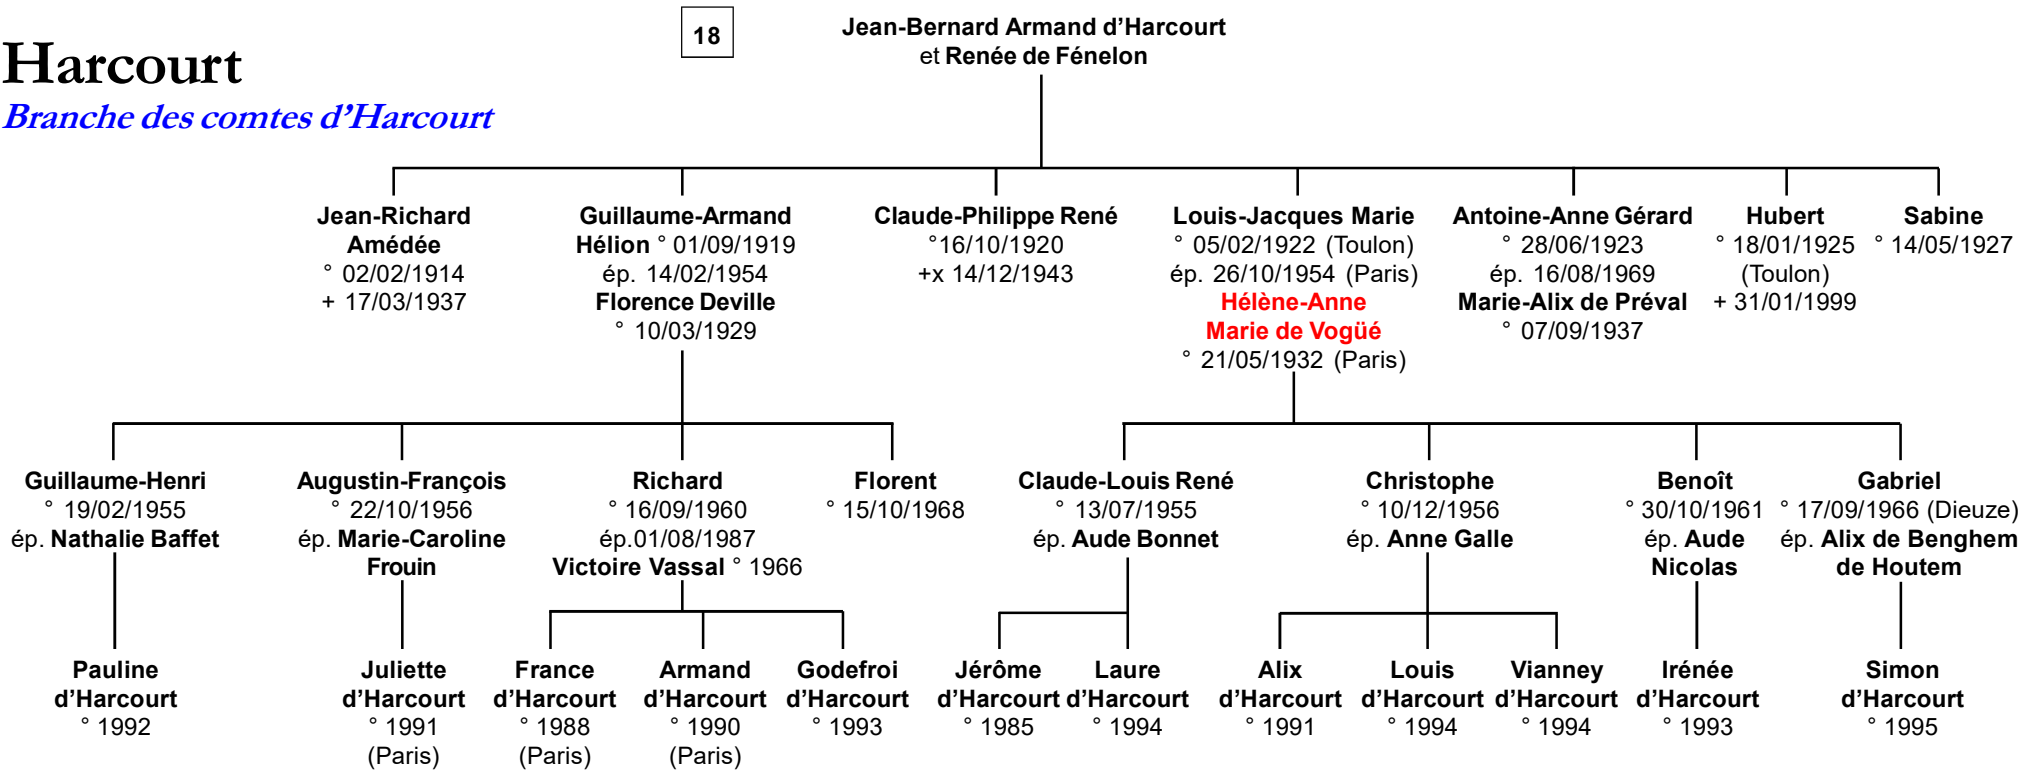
Harcourt
Branche des comtes d'Harcourt

18

Jean-Bernard Armand d'Harcourt
et Renée de Fénelon

Jean-Richard Amédée
° 02/02/1914
+ 17/03/1937

Guillaume-Armand Hélion ° 01/09/1919
ép. 14/02/1954
Florence Deville
° 10/03/1929

Claude-Philippe René
°16/10/1920
+x 14/12/1943

Louis-Jacques Marie
° 05/02/1922 (Toulon)
ép. 26/10/1954 (Paris)
Hélène-Anne Marie de Vogüé
° 21/05/1932 (Paris)

Antoine-Anne Gérard
° 28/06/1923
ép. 16/08/1969
Marie-Alix de Préval
° 07/09/1937

Hubert
° 18/01/1925 (Toulon)
+ 31/01/1999

Sabine
° 14/05/1927

Guillaume-Henri
° 19/02/1955
ép. Nathalie Baffet

Augustin-François
° 22/10/1956
ép. Marie-Caroline Frouin

Richard
° 16/09/1960
ép.01/08/1987
Victoire Vassal ° 1966

Florent
° 15/10/1968

Claude-Louis René
° 13/07/1955
ép. Aude Bonnet

Christophe
° 10/12/1956
ép. Anne Galle

Benoît
° 30/10/1961
ép. Aude Nicolas

Gabriel
° 17/09/1966 (Dieuze)
ép. Alix de Benghem de Houtem

Pauline d'Harcourt
° 1992

Juliette d'Harcourt
° 1991
(Paris)

France d'Harcourt
° 1988
(Paris)

Armand d'Harcourt
° 1990
(Paris)

Godefroi d'Harcourt
° 1993

Jérôme d'Harcourt
° 1985

Laure d'Harcourt
° 1994

Alix d'Harcourt
° 1991

Louis d'Harcourt
° 1994

Vianney d'Harcourt
° 1994

Irénée d'Harcourt
° 1993

Simon d'Harcourt
° 1995